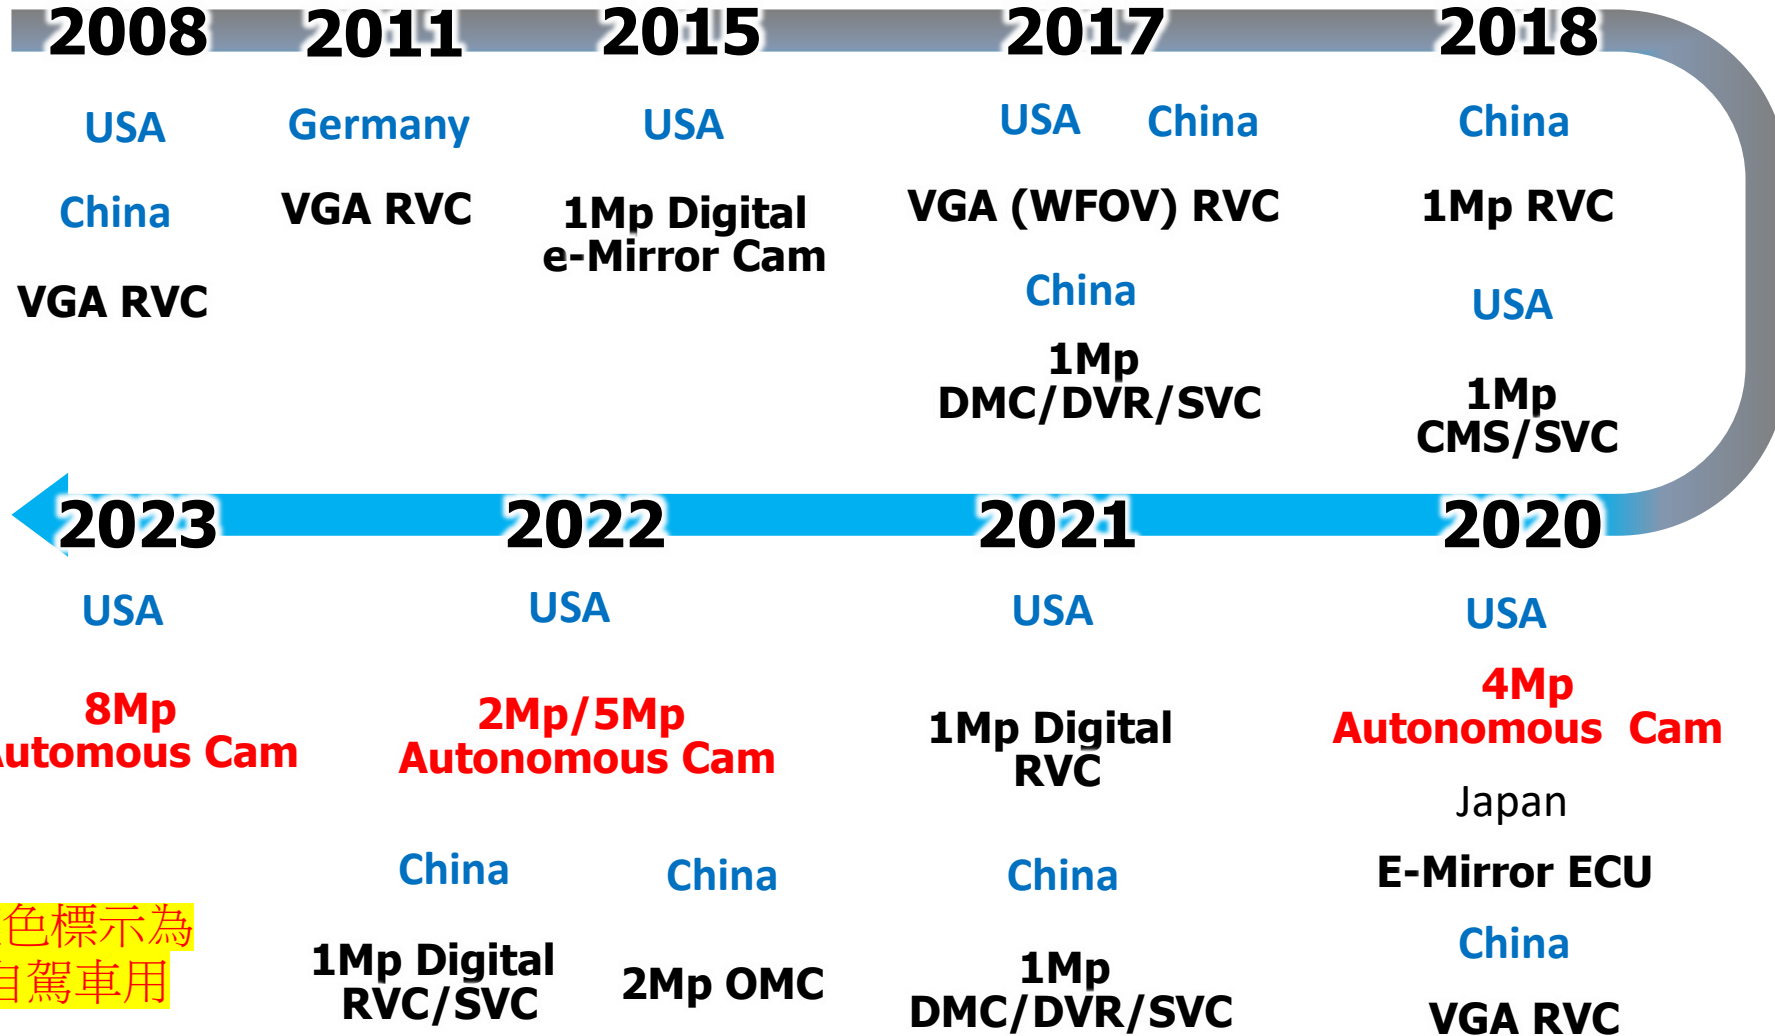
2008 2011 2015 2017 2018

USA

China

VGA RVC

Germany

VGA RVC

USA

1Mp Digital e-Mirror Cam

USA China

VGA (WFOV) RVC

China

1Mp DMC/DVR/SVC

China

1Mp RVC

USA

1Mp CMS/SVC

2023 2022 2021 2020

USA

8Mp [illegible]utomous Cam

USA

2Mp/5Mp Autonomous Cam

China

1Mp Digital RVC/SVC

China

2Mp OMC

USA

1Mp Digital RVC

China

1Mp DMC/DVR/SVC

USA

4Mp Autonomous Cam

Japan

E-Mirror ECU

China

VGA RVC

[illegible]色標示為
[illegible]自駕車用